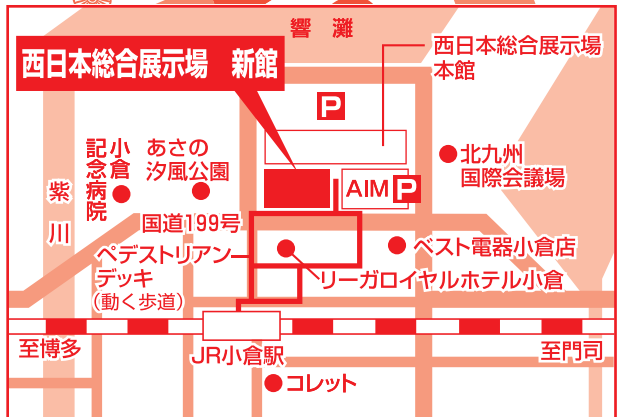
西日本総合展示場　新館

響灘

西日本総合展示場
本館

P

小倉記念病院

あさの汐風公園

北九州国際会議場

紫川

AIM

P

国道199号

ペデストリアンデッキ
（動く歩道）

ベスト電器小倉店

リーガロイヤルホテル小倉

至博多

JR小倉駅

至門司

コレット